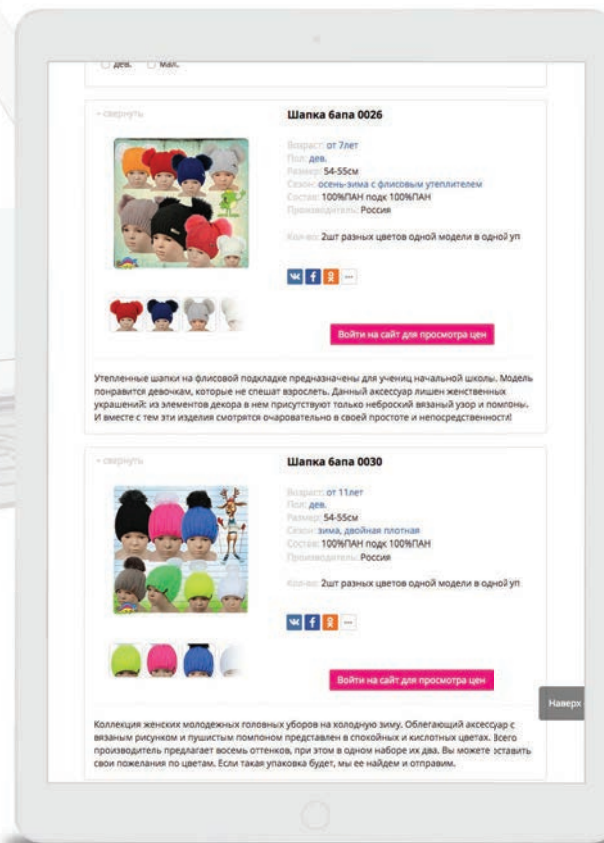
дев. мал.

• свернуть

Шапка бапа 0026

Возраст: от 7лет
Пол: дев.
Размер: 54-55см
Сезон: осень-зима с флисовым утеплителем
Состав: 100%ПАН подк 100%ПАН
Производитель: Россия

Кол-во: 2шт разных цветов одной модели в одной уп

Войти на сайт для просмотра цен

Утепленные шапки на флисовой подкладке предназначены для учениц начальной школы. Модель понравится девочкам, которые не спешат взрослеть. Данный аксессуар лишен женственных украшений: из элементов декора в нем присутствуют только неброский вязаный узор и помпоны. И вместе с тем эти изделия смотрятся очаровательно в своей простоте и непосредственности!

• свернуть

Шапка бапа 0030

Возраст: от 11лет
Пол: дев.
Размер: 54-55см
Сезон: зима, двойная плотная
Состав: 100%ПАН подк 100%ПАН
Производитель: Россия

Кол-во: 2шт разных цветов одной модели в одной уп

Войти на сайт для просмотра цен

Наверх

Коллекция женских молодежных головных уборов на холодную зиму. Облегающий аксессуар с вязаным рисунком и пушистым помпоном представлен в спокойных и кислотных цветах. Всего производитель предлагает восемь оттенков, при этом в одном наборе их два. Вы можете оставить свои пожелания по цветам. Если такая упаковка будет, мы ее найдем и отправим.